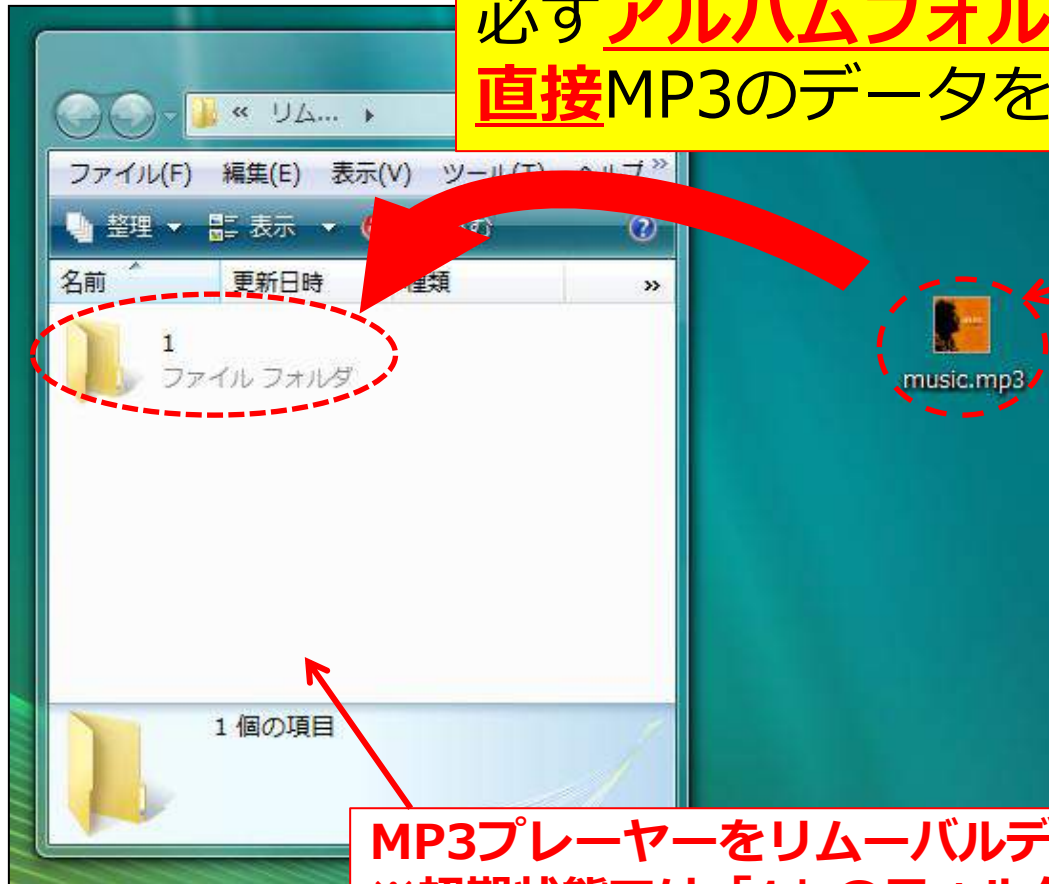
必ずアルバムフォル
直接MP3のデータを

« リム... ›

ファイル(F) 編集(E) 表示(V) ツール(T) ヘルプ »

整理 ▾ 表示 ▾ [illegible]

名前 更新日時 種類 »

1
ファイル フォルダ

music.mp3

1 個の項目

MP3プレーヤーをリムーバルデ
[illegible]